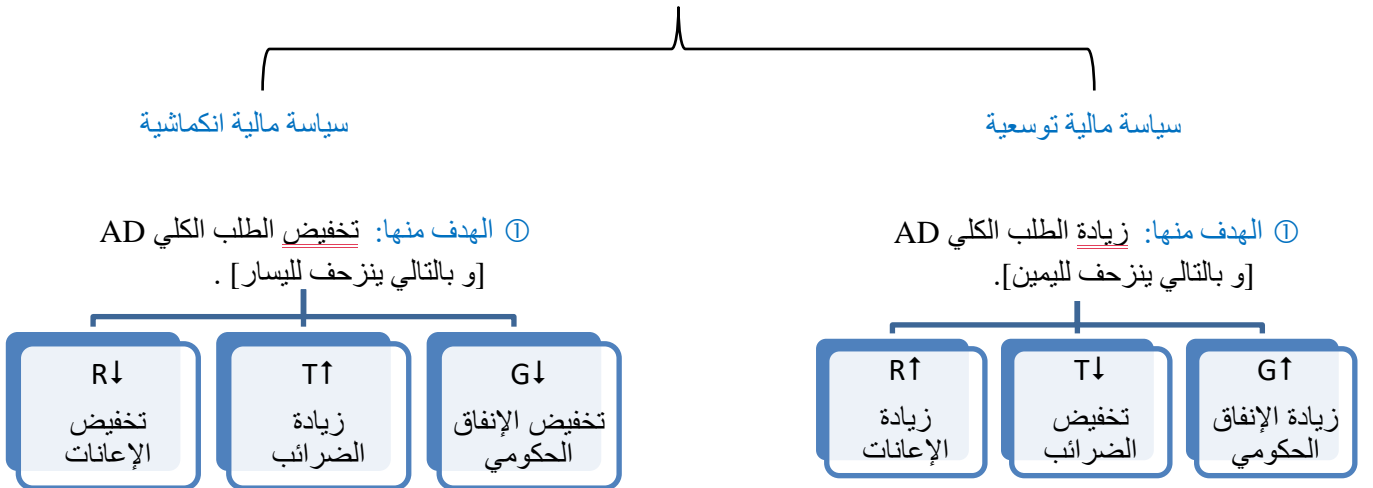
سياسة مالية توسعية

① الهدف منها: زيادة الطلب الكلي AD
[و بالتالي ينزحف لليمين].

G↑
زيادة الإنفاق الحكومي

T↓
تخفيض الضرائب

R↑
زيادة الإعانات

سياسة مالية انكماشية

① الهدف منها: تخفيض الطلب الكلي AD
[و بالتالي ينزحف لليسار] .

G↓
تخفيض الإنفاق الحكومي

T↑
زيادة الضرائب

R↓
تخفيض الإعانات